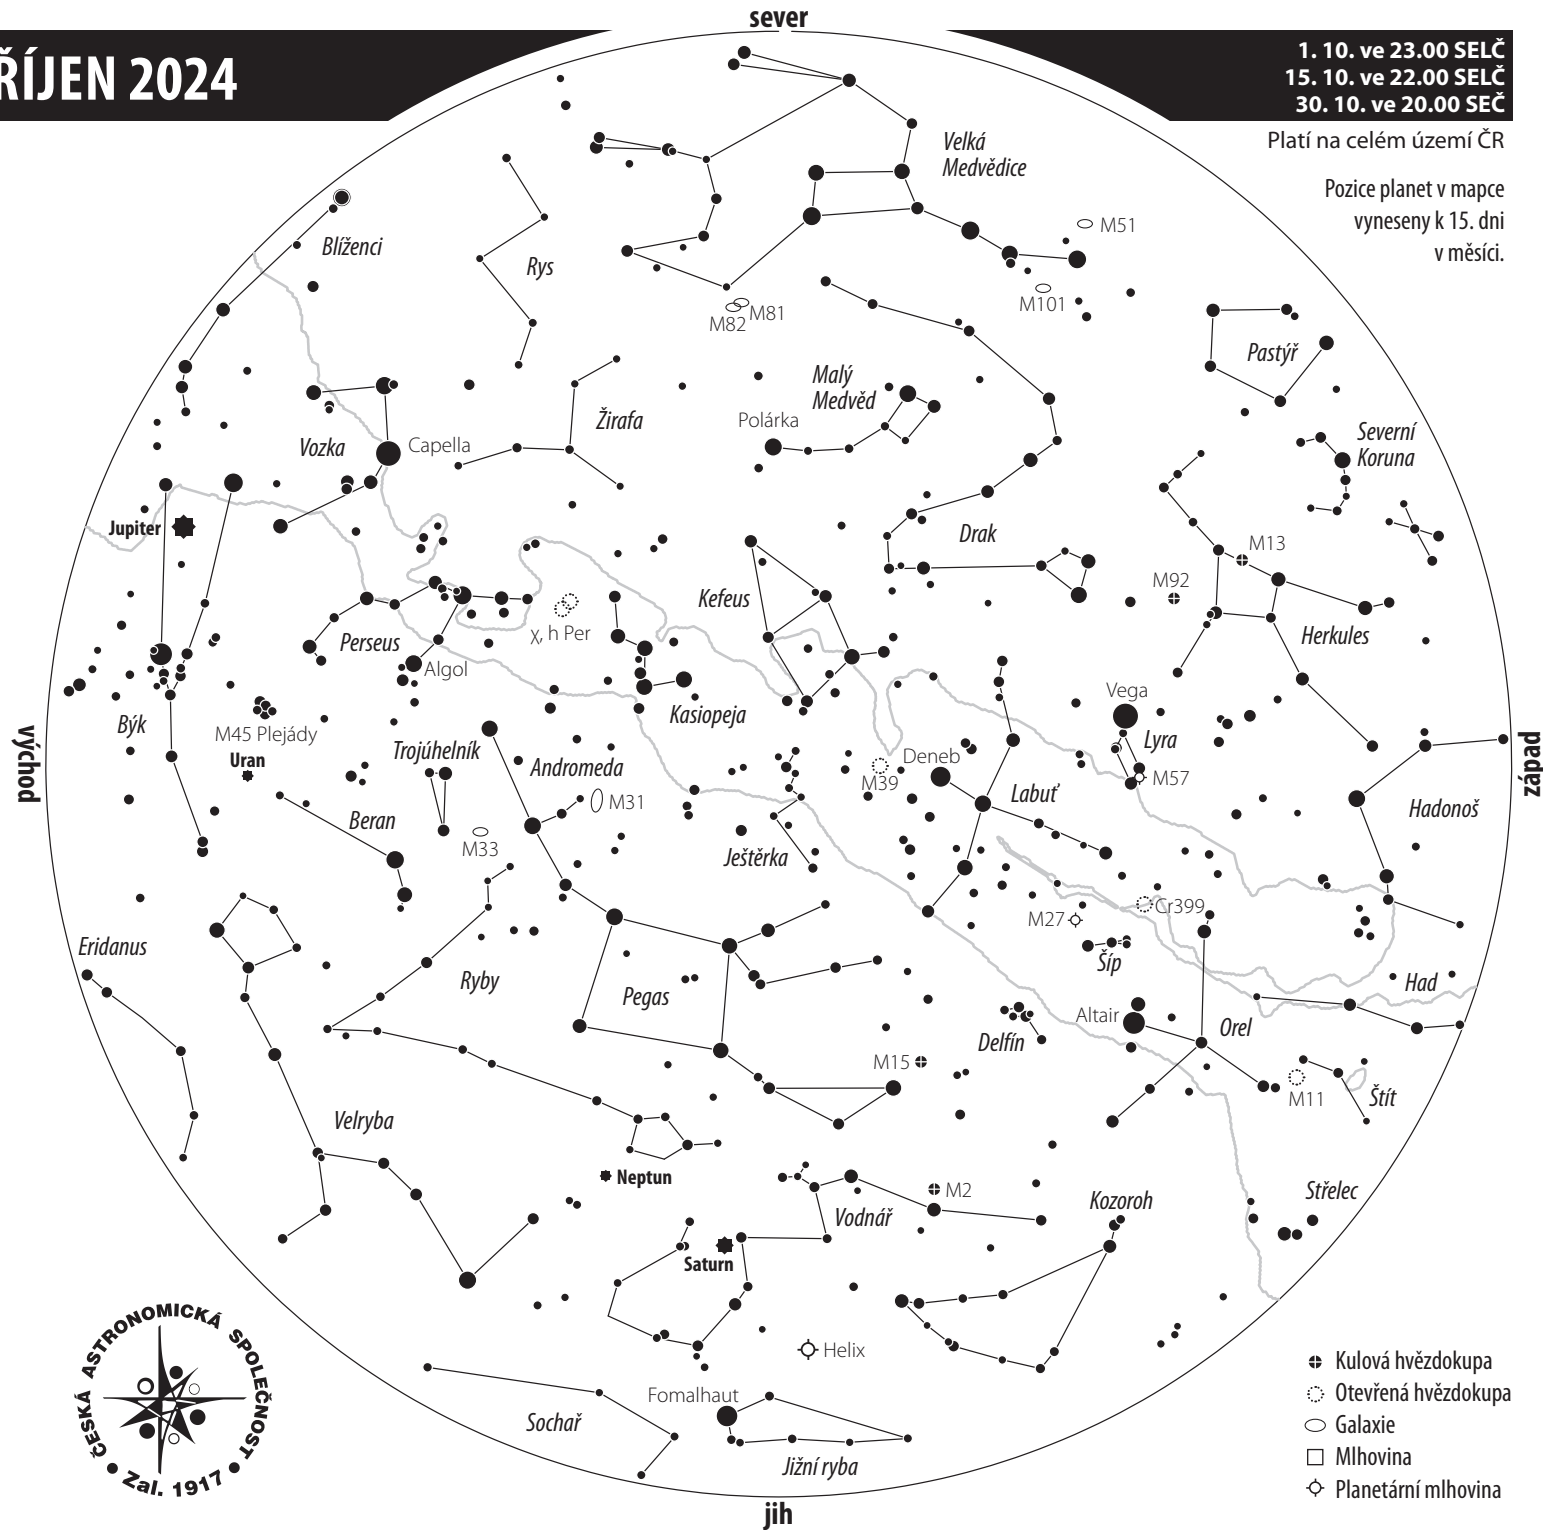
ŘÍJEN 2024

sever

1. 10. ve 23.00 SELČ
15. 10. ve 22.00 SELČ
30. 10. ve 20.00 SEČ

Platí na celém území ČR

Pozice planet v mapce vyneseny k 15. dni v měsíci.

Velká Medvědice
M51
M101
M82 M81
Rys
Blíženci
Malý Medvěd
Polárka
Žirafa
Pastýř
Severní Koruna
Vozka
Capella
Jupiter
Drak
M13
M92
Kefeus
Perseus
χ, h Per
Herkules
Algol
Kasiopeja
Vega
Býk
M45 Plejády
Uran
Trojúhelník
Andromeda
M31
M39
Deneb
Lyra
M57
Labuť
Beran
M33
Ještěrka
Hadonoš
východ
západ
Eridanus
M27
Cr399
Šíp
Ryby
Pegas
Had
Altair
Delfín
Orel
M15
M11
Štít
Velryba
Neptun
M2
Vodnář
Kozoroh
Střelec
Saturn
Helix
Fomalhaut
Sochař
Jižní ryba
jih

ČESKÁ ASTRONOMICKÁ SPOLEČNOST
Zal. 1917

Kulová hvězdokupa
Otevřená hvězdokupa
Galaxie
Mlhovina
Planetární mlhovina